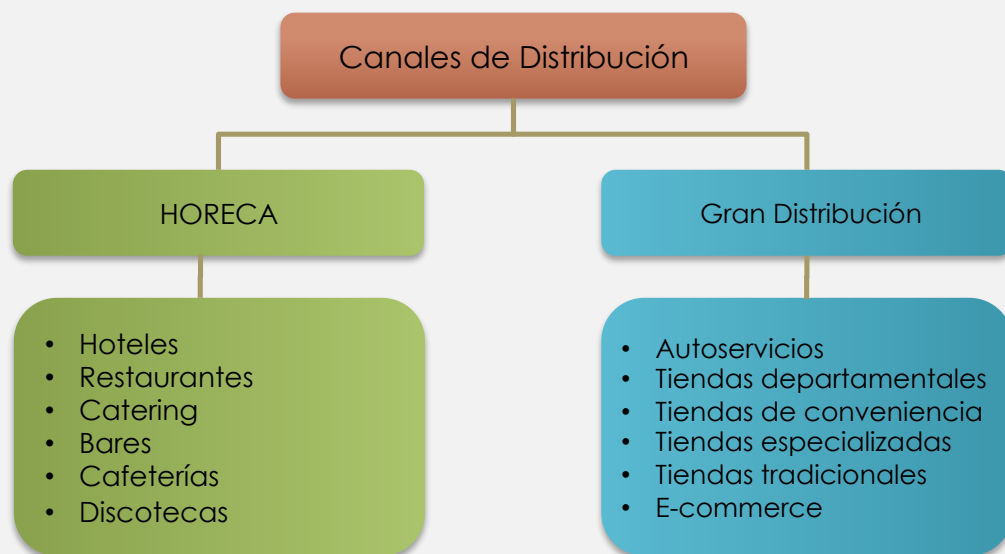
Canales de Distribución

HORECA

- Hoteles
- Restaurantes
- Catering
- Bares
- Cafeterías
- Discotecas

Gran Distribución

- Autoservicios
- Tiendas departamentales
- Tiendas de conveniencia
- Tiendas especializadas
- Tiendas tradicionales
- E-commerce